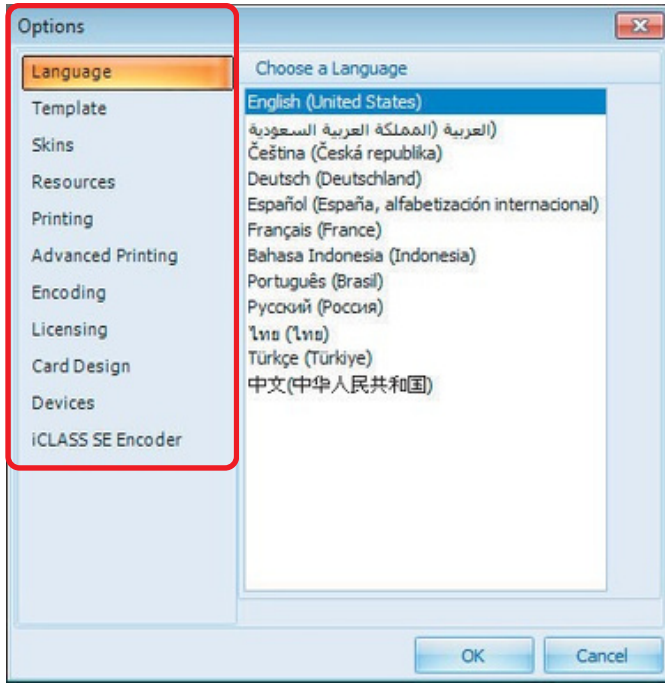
Options

Language
Template
Skins
Resources
Printing
Advanced Printing
Encoding
Licensing
Card Design
Devices
iCLASS SE Encoder

Choose a Language

English (United States)
العربية (المملكة العربية السعودية)
Čeština (Česká republika)
Deutsch (Deutschland)
Español (España, alfabetización internacional)
Français (France)
Bahasa Indonesia (Indonesia)
Português (Brasil)
Русский (Россия)
ไทย (ไทย)
Türkçe (Türkiye)
中文(中华人民共和国)

OK
Cancel